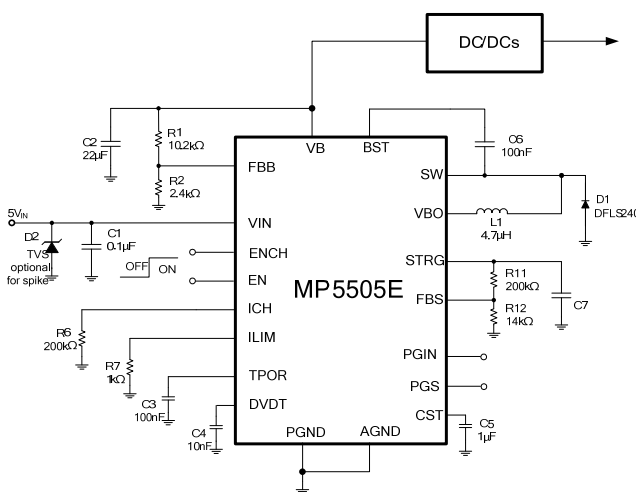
DC/DCs

C2
22μF

R1
10.2kΩ

R2
2.4kΩ

VB

BST

C6
100nF

FBB

SW

D1
DFLS240

$5V_{IN}$

VIN

VBO

L1
4.7μH

D2
TVS
optional
for spike

C1
0.1μF

ENCH

OFF ON

EN

STRG

MP5505E

R11
200kΩ

FBS

C7

R12
14kΩ

ICH

R6
200kΩ

ILIM

R7
1kΩ

PGIN

TPOR

PGS

C3
100nF

DVDT

C4
10nF

CST

C5
1μF

PGND

AGND